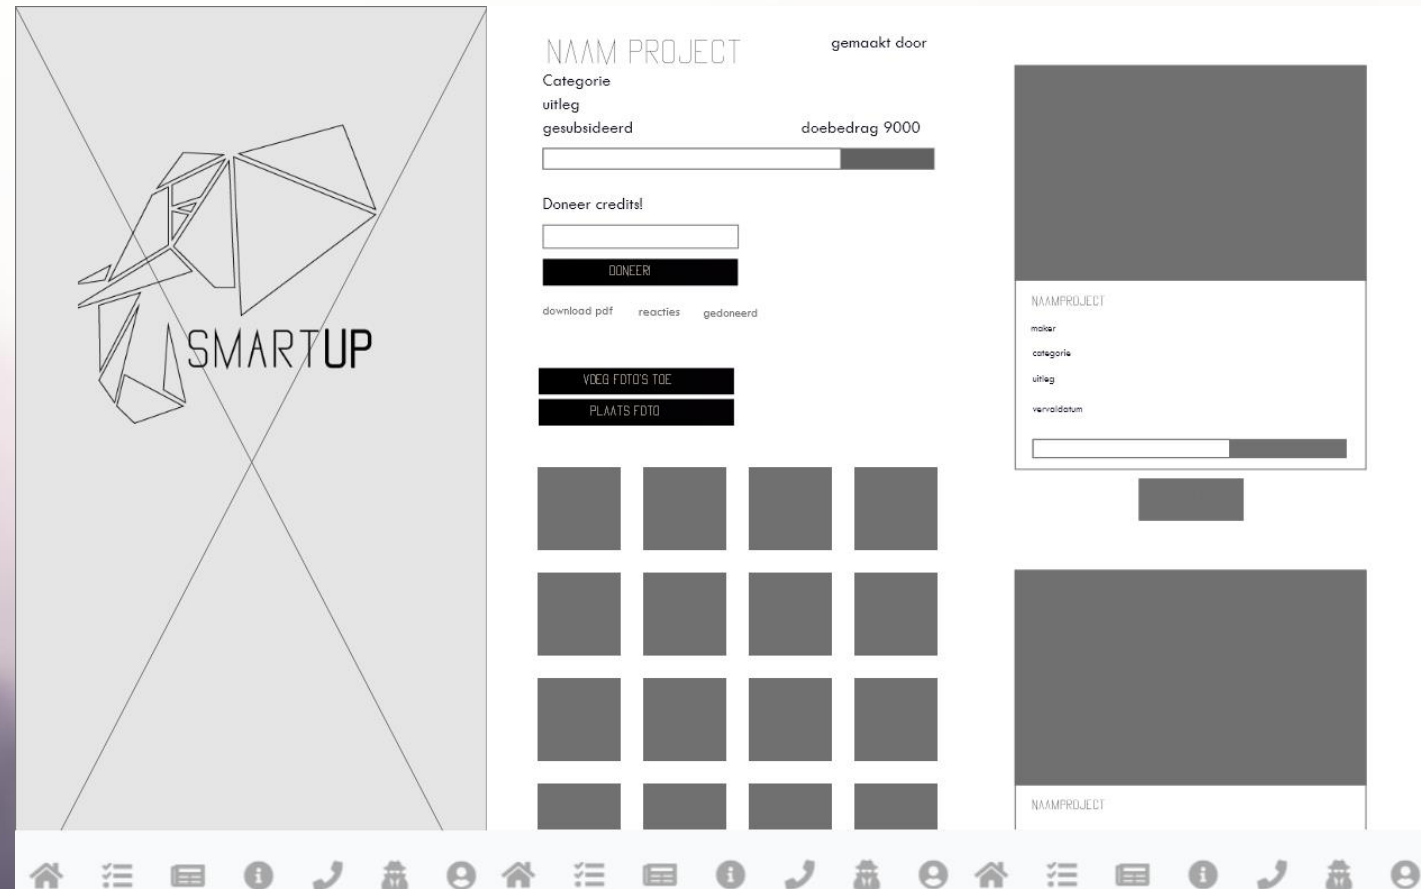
SMARTUP

NAAM PROJECT
gemaakt door
Categorie
uitleg
gesubsideerd
doebedrag 9000

Doneer credits!

DONEER!

download pdf
reacties
gedoneerd

VOEG FOTO'S TOE
PLAATS FOTO

NAAMPROJECT
maker
categorie
uitleg
vervaldatum

NAAMPROJECT